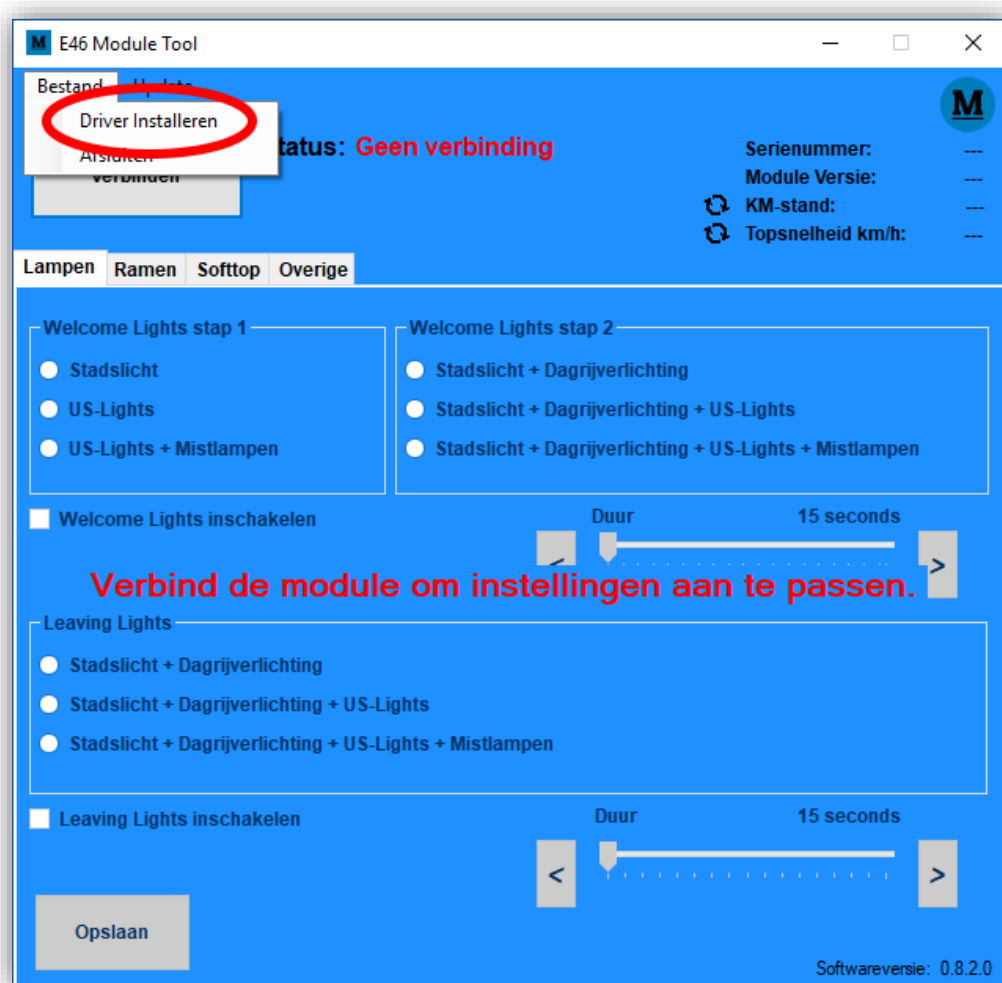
M E46 Module Tool

Bestand Update

Driver Installeren
Afsluiten

Verbinden

Status: Geen verbinding

M

Serienummer: ---
Module Versie: ---
KM-stand: ---
Topsnelheid km/h: ---

Lampen Ramen Softtop Overige

Welcome Lights stap 1
Stadslicht
US-Lights
US-Lights + Mistlampen

Welcome Lights stap 2
Stadslicht + Dagrijverlichting
Stadslicht + Dagrijverlichting + US-Lights
Stadslicht + Dagrijverlichting + US-Lights + Mistlampen

Welcome Lights inschakelen

Duur 15 seconds

<

>

Verbind de module om instellingen aan te passen.

Leaving Lights
Stadslicht + Dagrijverlichting
Stadslicht + Dagrijverlichting + US-Lights
Stadslicht + Dagrijverlichting + US-Lights + Mistlampen

Leaving Lights inschakelen

Duur 15 seconds

<

>

Opslaan

Softwareversie: 0.8.2.0